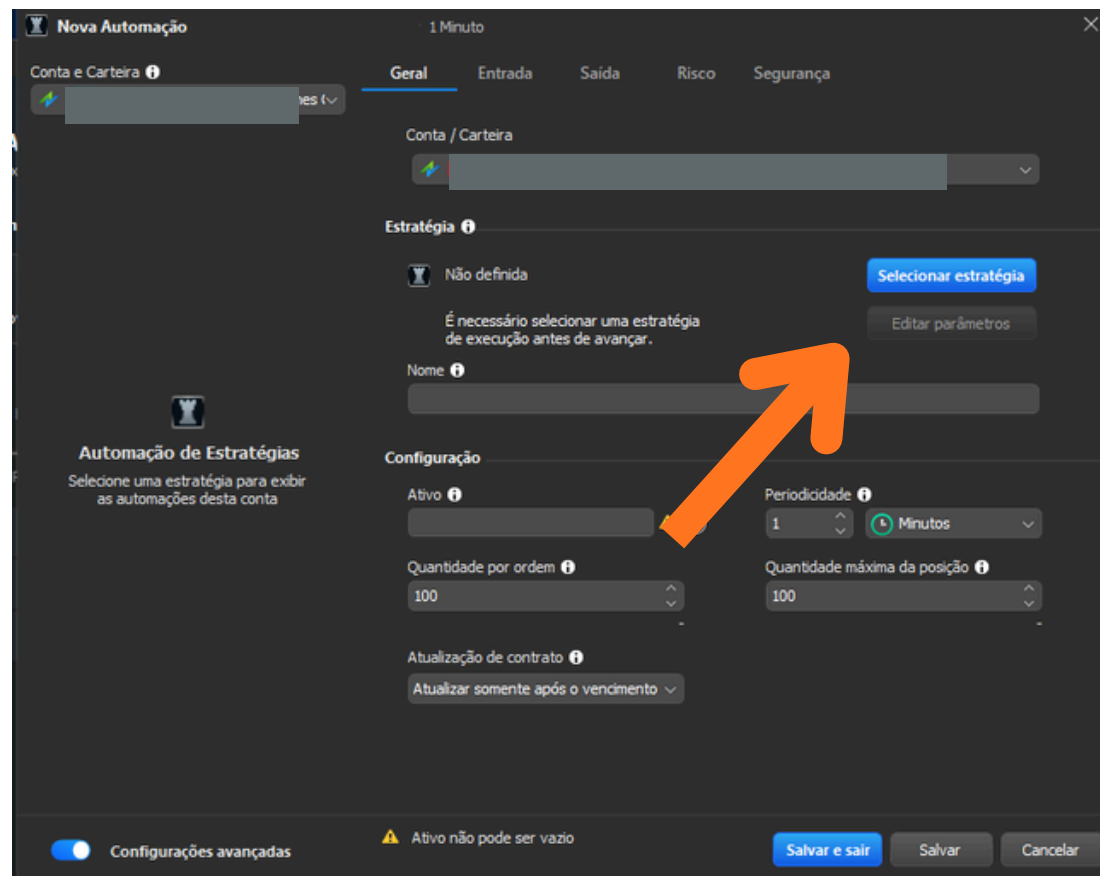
Nova Automação

1 Minuto

Conta e Carteira

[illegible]nes (

Geral Entrada Saída Risco Segurança

Conta / Carteira

Estratégia

Não definida

Selecionar estratégia

É necessário selecionar uma estratégia de execução antes de avançar.

Editar parâmetros

Nome

Automação de Estratégias

Selecione uma estratégia para exibir as automações desta conta

Configuração

Ativo

Periodicidade

1

Minutos

Quantidade por ordem

100

Quantidade máxima da posição

100

Atualização de contrato

Atualizar somente após o vencimento

Configurações avançadas

Ativo não pode ser vazio

Salvar e sair

Salvar

Cancelar